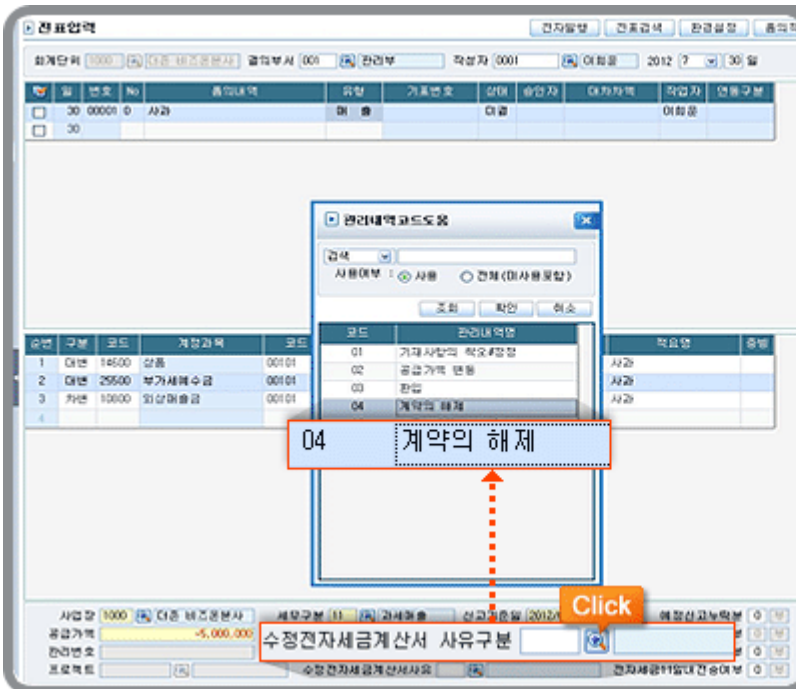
전표입력

전자결재 전표검색 환경설정 품의적

회계단위 1000 더존 비즈온본사 결의부서 001 관리부 작성자 0001 이희운 2012 7 30 일

| | 일 | 번호 | No | 품의내역 | 유형 | 기표번호 | 상태 | 승인자 | 대차차액 | 작업자 | 연동구분 |
|---|---|---|---|---|---|---|---|---|---|---|---|
| | 30 | 00001 | 0 | 사과 | 매출 | | 미결 | | | 이희운 | |
| | 30 | | | | | | | | | | |

관리내역코드도움

검색

사용여부 : 사용 전체(미사용포함)

조회 확인 취소

| 코드 | 관리내역명 |
|---|---|
| 01 | 기재사항의 착오/정정 |
| 02 | 공급가액 변동 |
| 03 | 환입 |
| 04 | 계약의 해제 |

04 계약의 해제

| 순번 | 구분 | 코드 | 계정과목 | 코드 | 적요명 | 증빙 |
|---|---|---|---|---|---|---|
| 1 | 대변 | 14500 | 상품 | 00101 | 사과 | |
| 2 | 대변 | 25500 | 부가세예수금 | 00101 | 사과 | |
| 3 | 차변 | 10800 | 외상매출금 | 00101 | 사과 | |
| 4 | | | | | | |

사업장 1000 더존 비즈온본사 세무구분 11 과세매출 신고기준일 2012/ 예정신고누락분 0

공급가액 -5,000,000

관리번호

프로젝트 수정전자세금계산서사유 전자세금11일대전송여부 0

Click

수정전자세금계산서 사유구분